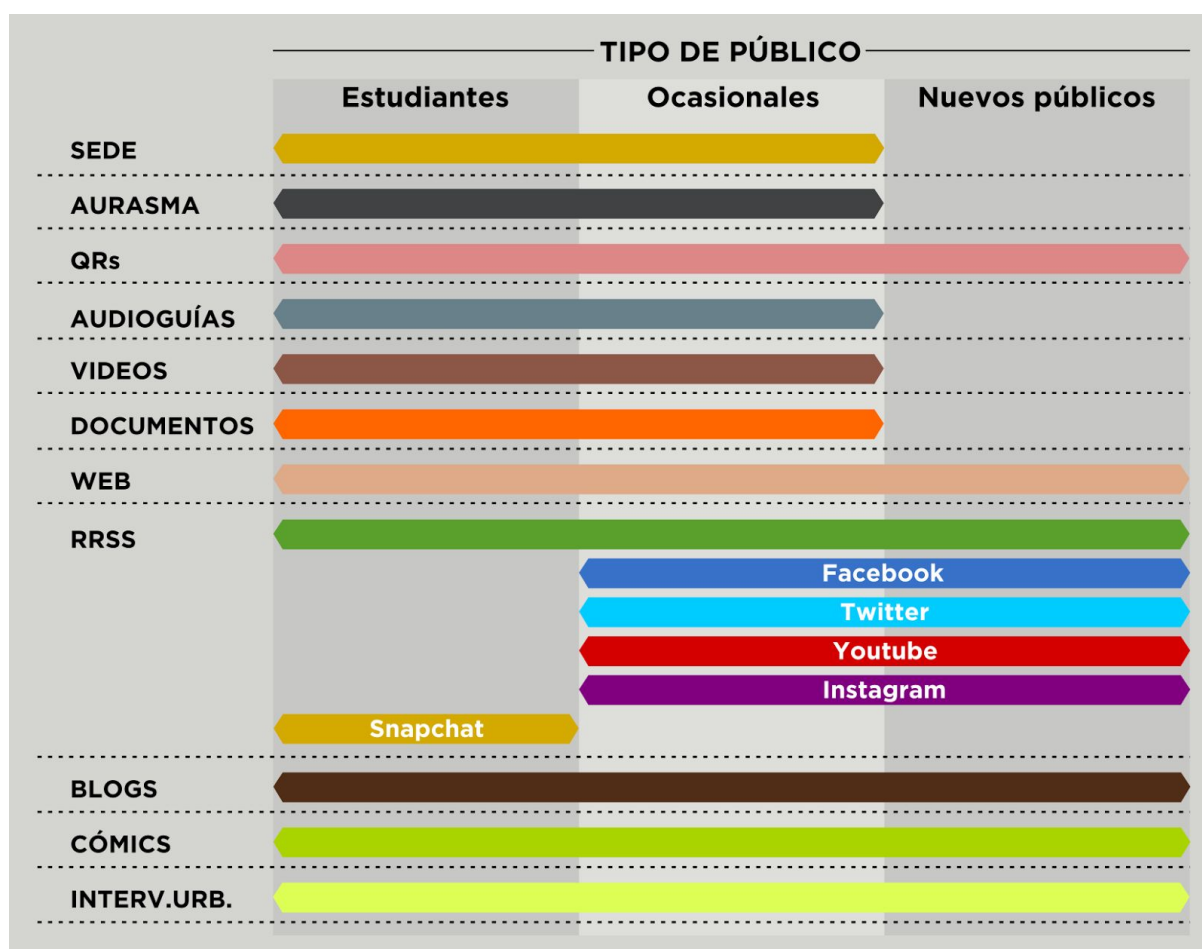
TIPO DE PÚBLICO

| | Estudiantes | Ocasionales | Nuevos públicos |
|---|---|---|---|
| SEDE | | | |
| AURASMA | | | |
| QRs | | | |
| AUDIOGUÍAS | | | |
| VIDEOS | | | |
| DOCUMENTOS | | | |
| WEB | | | |
| RRSS | | | |
| | | Facebook | |
| | | Twitter | |
| | | Youtube | |
| | | Instagram | |
| | Snapchat | | |
| BLOGS | | | |
| CÓMICS | | | |
| INTERV.URB. | | | |